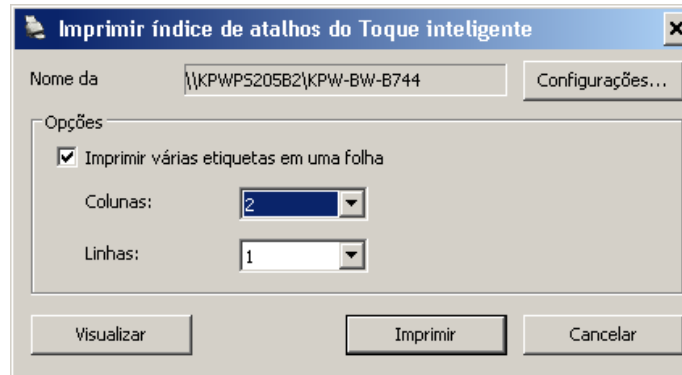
Imprimir índice de atalhos do Toque inteligente

Nome da

\\KPWPS205B2\KPW-BW-B744

Configurações...

Opções

Imprimir várias etiquetas em uma folha

Colunas:

2

Linhas:

1

Visualizar

Imprimir

Cancelar